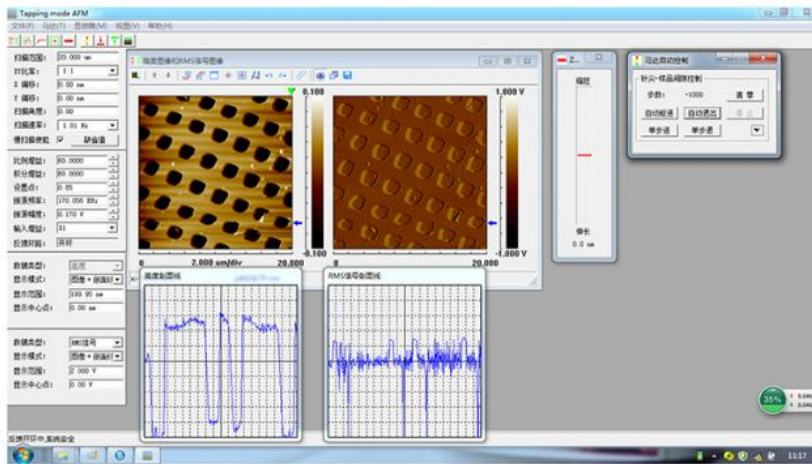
Tapping mode AFM
文件(F) 马达(T) 显示图(M) 视图(V) 帮助(H)

扫描范围: 20.000 um
X/Y比率: 1:1
X 偏移: 0.00 nm
Y 偏移: 0.00 nm
扫描角度: 0.00
扫描速率: 1.01 Hz
横行扫描: 缺省值

比例增益: 80.0000
积分增益: 80.0000
设置点: 0.85
振荡频率: 370.056 KHz
振荡幅度: 0.170 V
输入增益: X1
反馈对象: 开环

数据类型: 高度
显示模式: 图像+剖面
显示范围: 100.95 nm
显示中心点: 0.00 nm

数据类型: RMS信号
显示模式: 图像+剖面
显示范围: 2.000 V
显示中心点: 0.00 V

高度图像和RMS信号图像
0.100
-0.100
1.000 V
-1.000 V
0
2.000 um/div
20.000
0
20.000

高度剖面线
RMS信号剖面线

Z
偏转
伸长
0.0 um

马达自动控制
针尖-样品间距控制
步数: -1000
清零
自动前进
自动退出
停止
单步进
单步退

35%
0.0K/s
0.0K/s

反馈开环中,系统安全
11:17